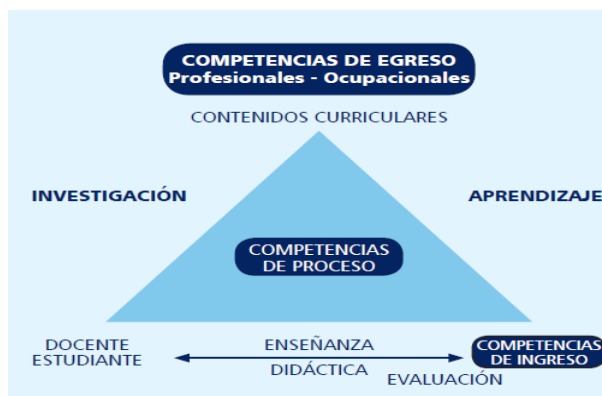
COMPETENCIAS DE EGRESO
Profesionales - Ocupacionales

CONTENIDOS CURRICULARES

INVESTIGACIÓN

APRENDIZAJE

COMPETENCIAS
DE PROCESO

DOCENTE
ESTUDIANTE

ENSEÑANZA

DIDÁCTICA

EVALUACIÓN

COMPETENCIAS
DE INGRESO